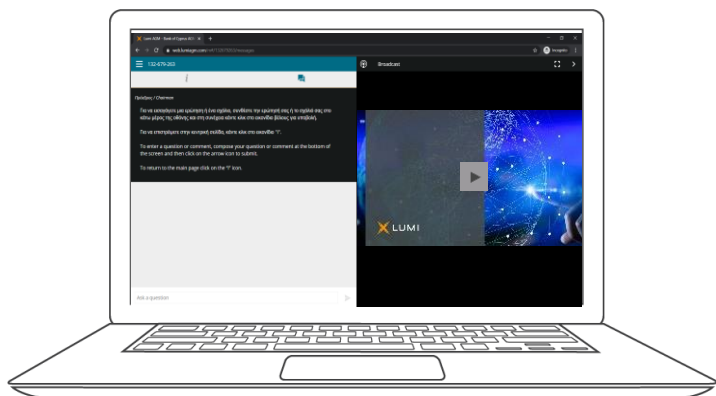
Lumi AGM - Bank of Cyprus 6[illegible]

web.lumiagm.com/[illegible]

Incognito

132-679-263

i

Broadcast

Ομιλίες / Chatroom

Για να υποβάλετε μια ερώτηση ή ένα σχόλιο, συνθέστε την ερώτησή σας ή το σχόλιό σας στο κάτω μέρος της οθόνης και στη συνέχεια κάντε κλικ στο εικονίδιο βέλους για υποβολή.

Για να επιστρέψετε στην κεντρική σελίδα, κάντε κλικ στο εικονίδιο "i".

To enter a question or comment, compose your question or comment at the bottom of the screen and then click on the arrow icon to submit.

To return to the main page click on the "i" icon.

LUMI

Ask a question